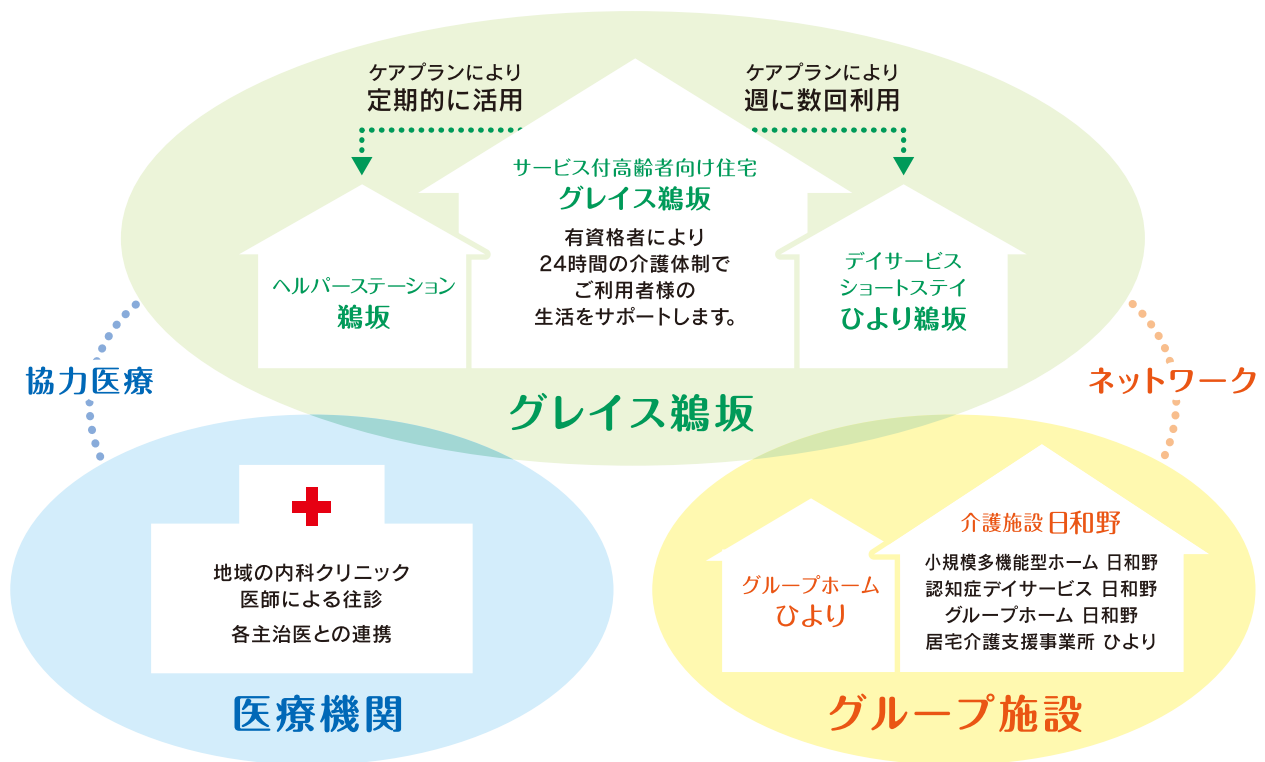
ケアプランにより
定期的に活用

ケアプランにより
週に数回利用

サービス付高齢者向け住宅
グレイス鵜坂

有資格者により
24時間の介護体制で
ご利用者様の
生活をサポートします。

ヘルパーステーション
鵜坂

デイサービス
ショートステイ
ひより鵜坂

グレイス鵜坂

協力医療

ネットワーク

地域の内科クリニック
医師による往診
各主治医との連携

医療機関

介護施設 日和野
小規模多機能型ホーム 日和野
認知症デイサービス 日和野
グループホーム 日和野
居宅介護支援事業所 ひより

グループホーム
ひより

グループ施設